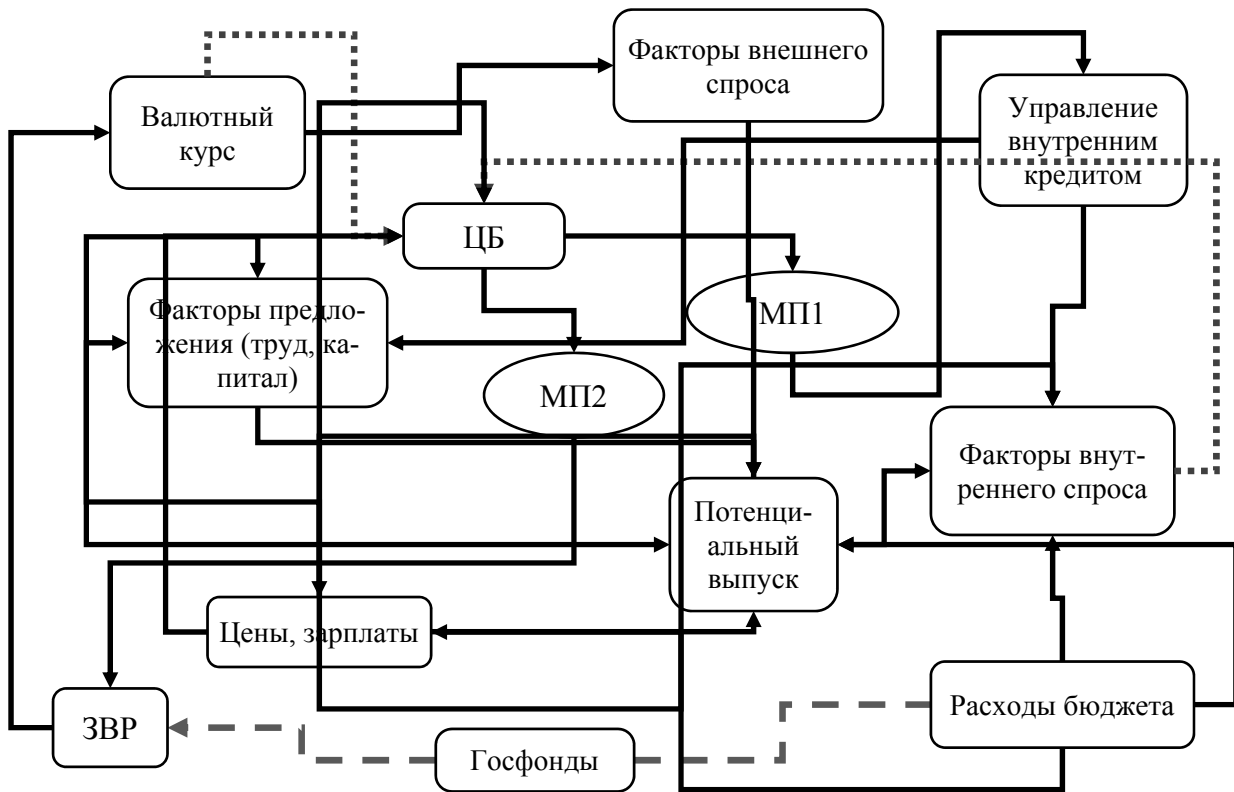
Факторы внешнего спроса

Валютный курс

Управление внутренним кредитом

ЦБ

Факторы предложения (труд, капитал)

МП1

МП2

Факторы внутреннего спроса

Потенциальный выпуск

Цены, зарплаты

ЗВР

Расходы бюджета

Госфонды